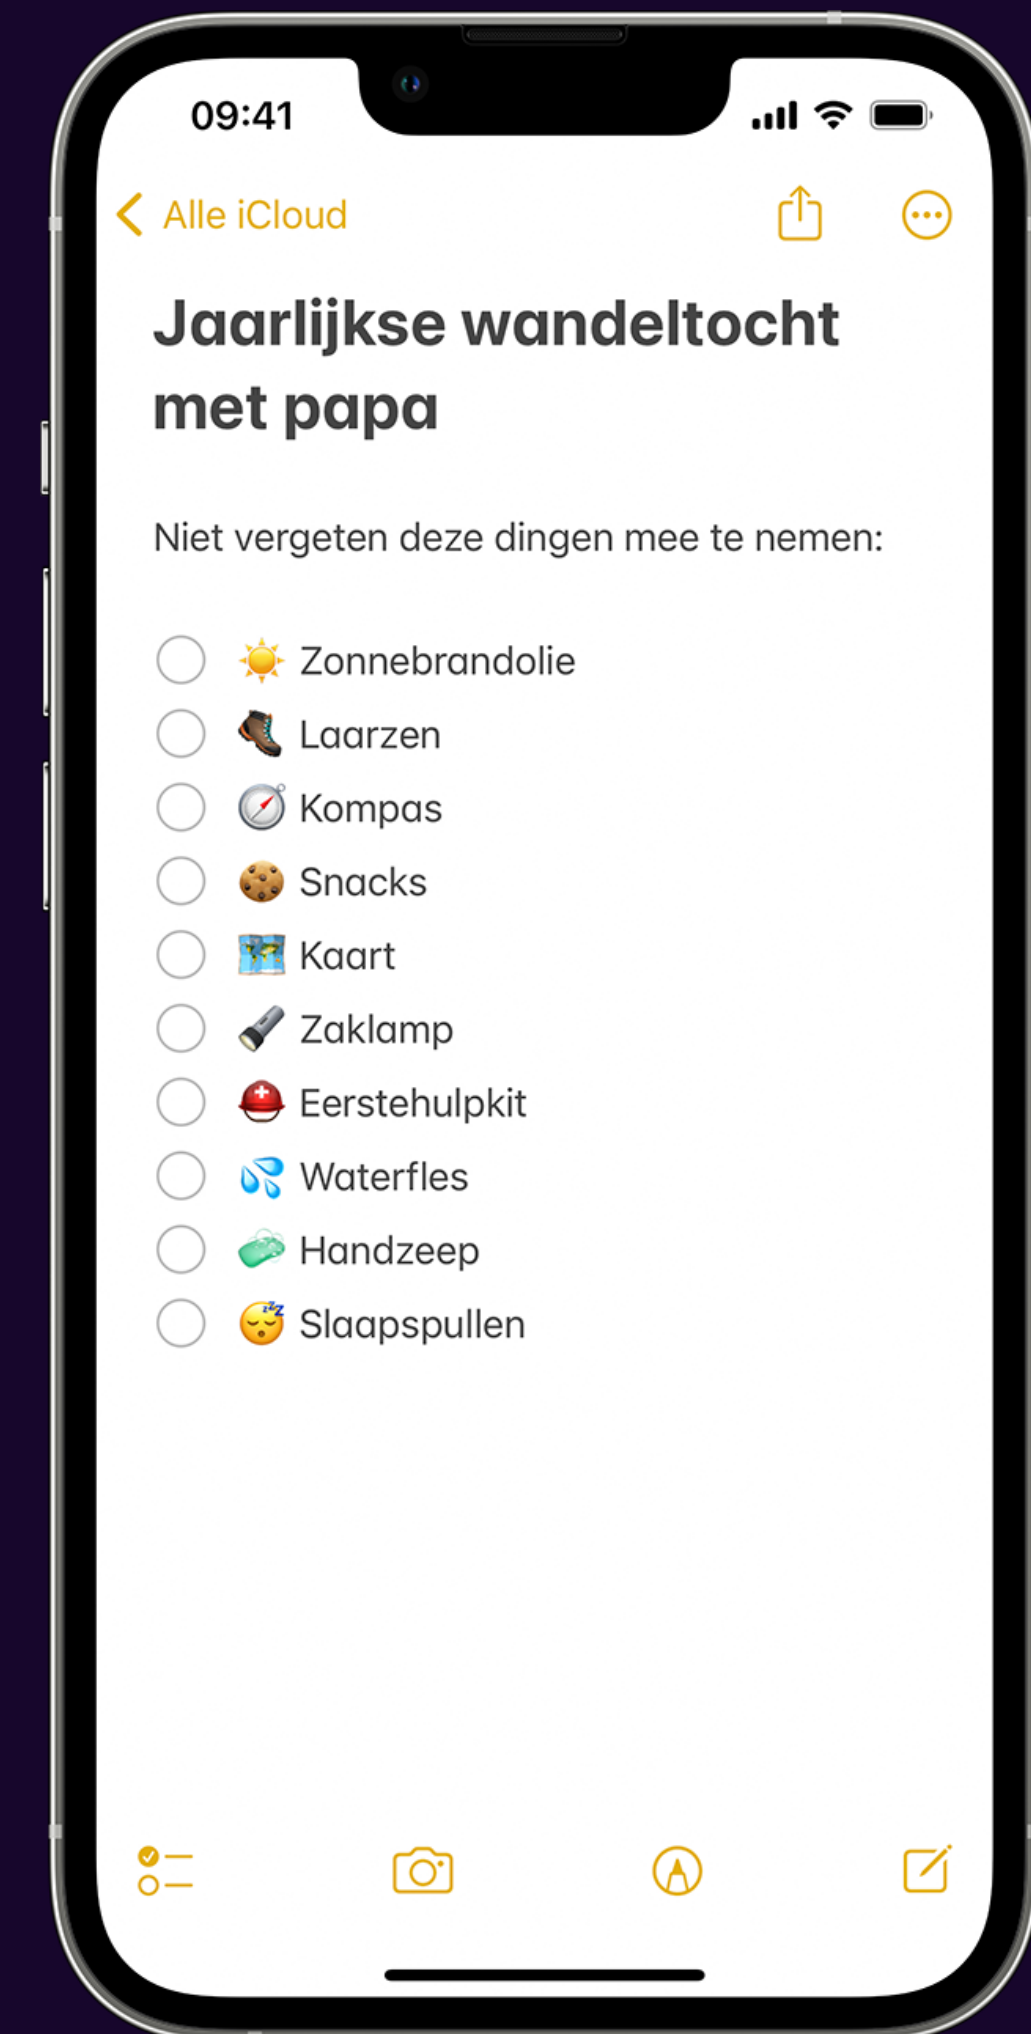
09:41

Alle iCloud

Jaarlijkse wandeltocht met papa

Niet vergeten deze dingen mee te nemen:

☀️ Zonnebrandolie
🥾 Laarzen
🧭 Kompas
🍪 Snacks
🗺️ Kaart
🔦 Zaklamp
⛑️ Eerstehulpkit
💦 Waterfles
🧼 Handzeep
😴 Slaapspullen